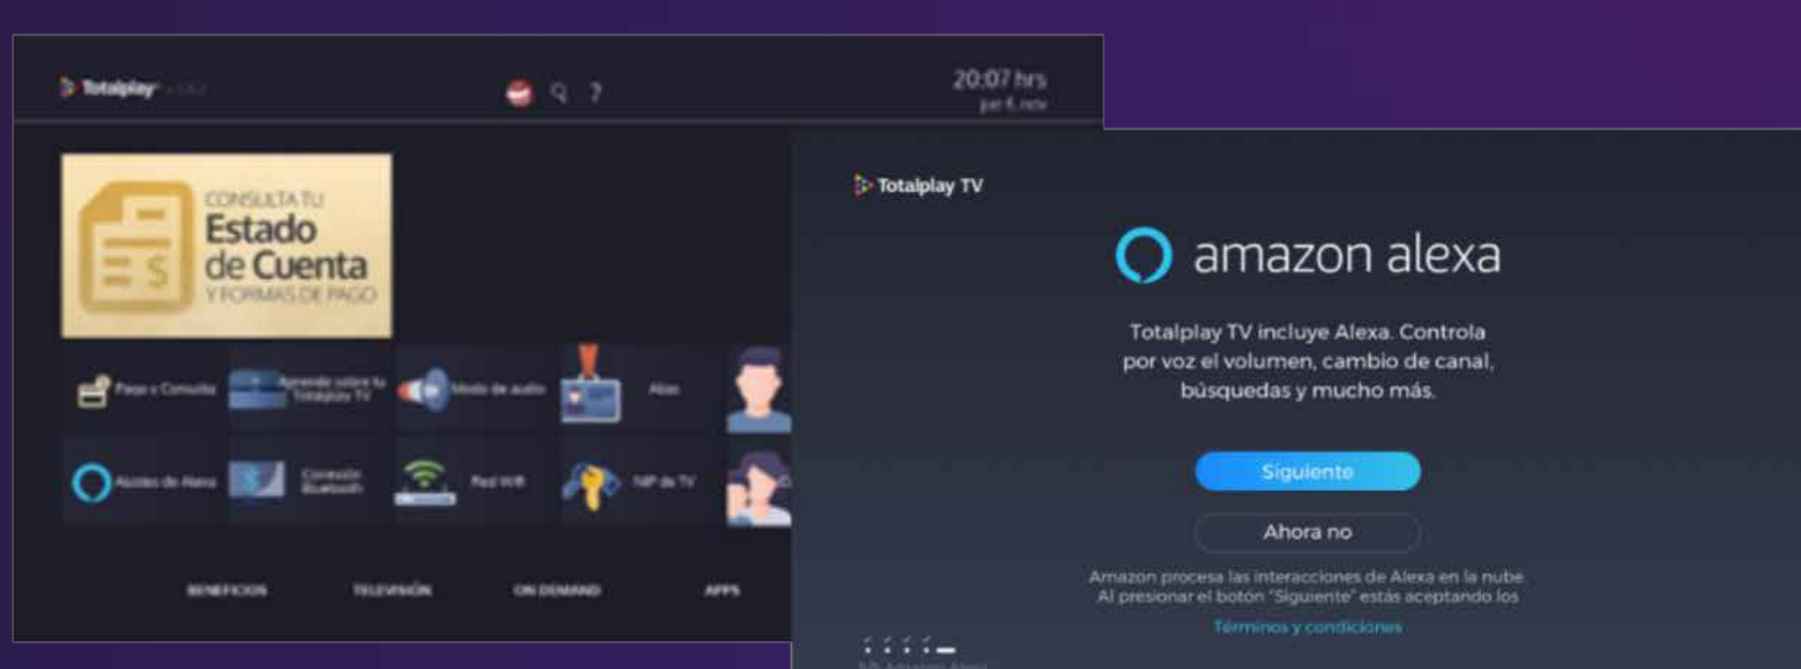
Totalplay

20:07 hrs
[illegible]

CONSULTA TU
Estado
de Cuenta
Y FORMAS DE PAGO

Pago y Consulta
Aprende sobre tu Totalplay TV
Modo de audio
Altas
Ajustes de Alexa
Conexión Bluetooth
Red Wifi
NIP de TV

BENEFICIOS
TELEVISIÓN
ON DEMAND
APPS

Totalplay TV

amazon alexa

Totalplay TV incluye Alexa. Controla por voz el volumen, cambio de canal, búsquedas y mucho más.

Siguiente

Ahora no

Amazon procesa las interacciones de Alexa en la nube
Al presionar el botón "Siguiente" estás aceptando los

Términos y condiciones

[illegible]